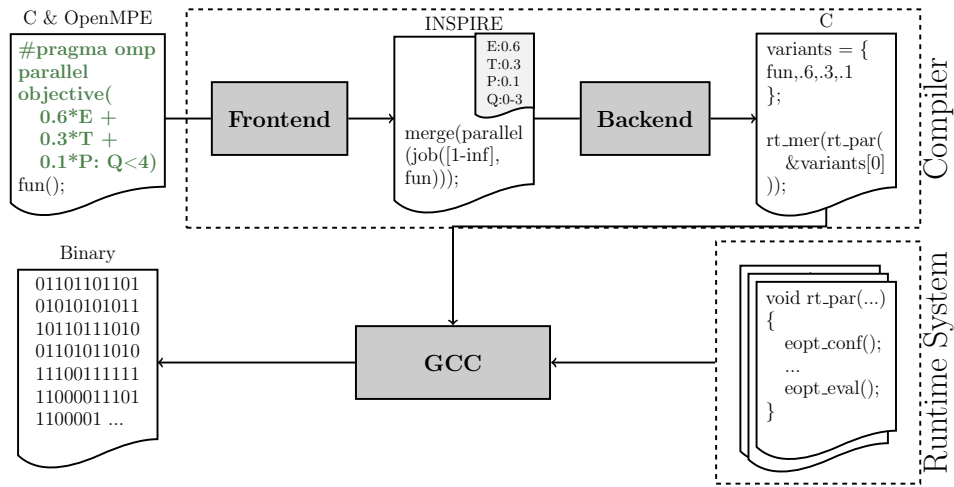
C & OpenMPE

#pragma omp parallel objective( 0.6*E + 0.3*T + 0.1*P: Q<4) fun();

Frontend

INSPIRE

E:0.6
T:0.3
P:0.1
Q:0-3

merge(parallel (job([1-inf], fun)));

Backend

C

variants = { fun,.6,.3,.1 };

rt_mer(rt_par( &variants[0] ));

Compiler

Binary

01101101101
01010101011
10110111010
01101011010
11100111111
11000011101
1100001 ...

GCC

void rt_par(...)
{
eopt_conf();
...
eopt_eval();
}

Runtime System